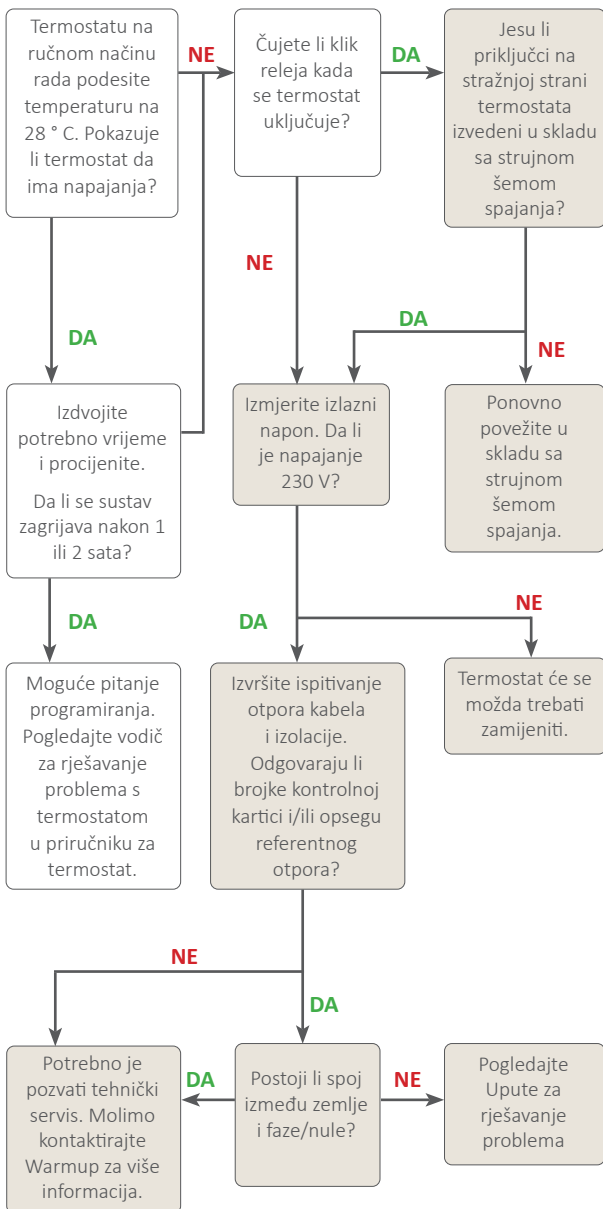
Termostatu na ručnom načinu rada podesite temperaturu na 28 ° C. Pokazuje li termostat da ima napajanja?

NE

Čujete li klik releja kada se termostat uključuje?

DA

Jesu li priključci na stražnjoj strani termostata izvedeni u skladu sa strujnom šemom spajanja?

NE

DA

DA

NE

Izdvojite potrebno vrijeme i procijenite.

Da li se sustav zagrijava nakon 1 ili 2 sata?

Izmjerite izlazni napon. Da li je napajanje 230 V?

Ponovno povežite u skladu sa strujnom šemom spajanja.

DA

DA

NE

Mogući pitanje programiranja. Pogledajte vodič za rješavanje problema s termostatom u priručniku za termostat.

Izvršite ispitivanje otpora kabela i izolacije. Odgovaraju li brojke kontrolnoj kartici i/ili opsegu referentnog otpora?

Termostat će se možda trebati zamijeniti.

NE

DA

Potrebno je pozvati tehnički servis. Molimo kontaktirajte Warmup za više informacija.

DA

Postoji li spoj između zemlje i faze/nule?

NE

Pogledajte Upute za rješavanje problema